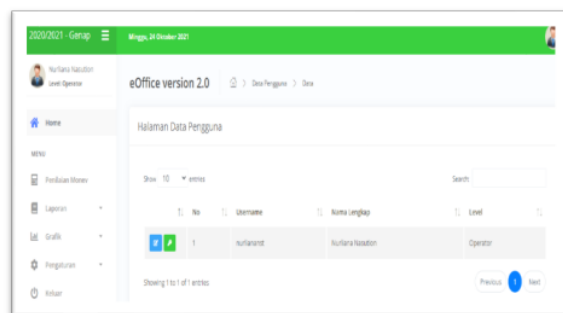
2020/2021 - Genap

Minggu, 24 Oktober 2021

Nurliana Nasution
Level Operator

eOffice version 2.0

Data Pengguna > Data

Home

MENU

Pembelian Money

Laporan

Grafik

Pengaturan

Keluar

Halaman Data Pengguna

Show 10 entries

Search:

| | No | Username | Nama Lengkap | Level |
|---|---|---|---|---|
| | 1 | nurlianamt | Nurliana Nasution | Operator |

Showing 1 to 1 of 1 entries

Previous 1 Next